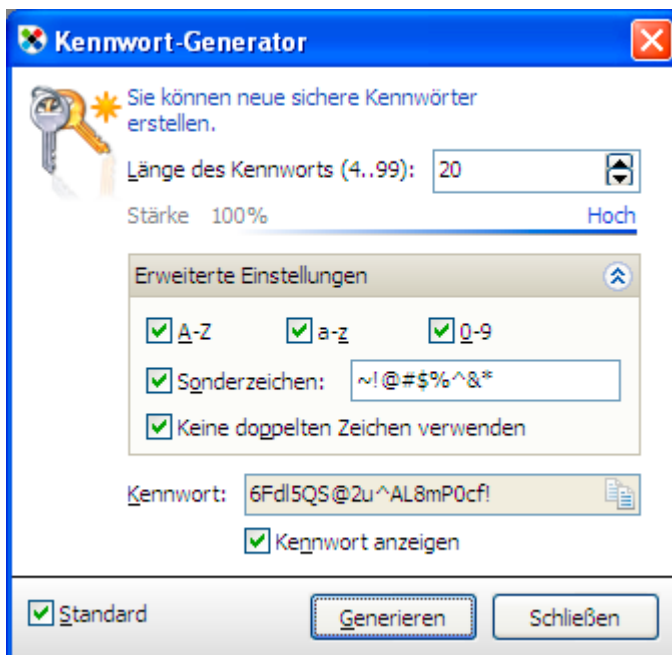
Kennwort-Generator

Sie können neue sichere Kennwörter erstellen.

Länge des Kennworts (4..99): 20

Stärke 100% Hoch

Erweiterte Einstellungen

A-Z a-z 0-9

Sonderzeichen: ~!@#$%^&*

Keine doppelten Zeichen verwenden

Kennwort: 6Fdl5QS@2u^AL8mP0cf!

Kennwort anzeigen

Standard Generieren Schließen